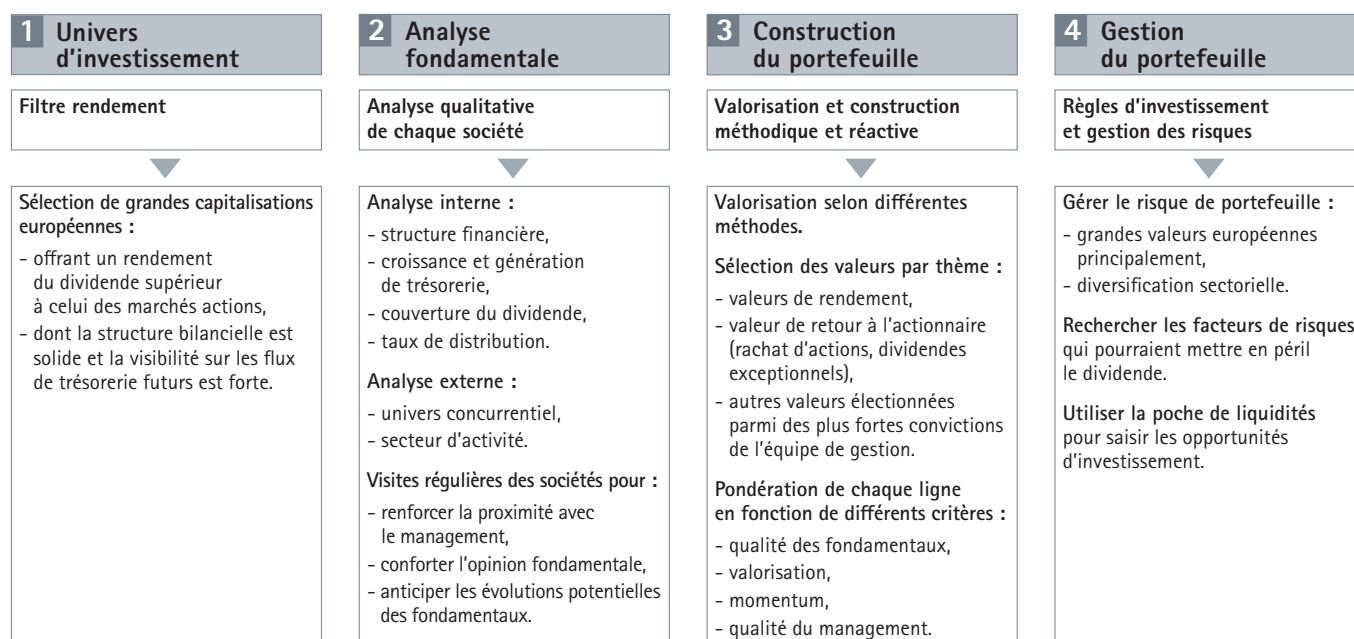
1 Univers d'investissement

Filtre rendement

Sélection de grandes capitalisations européennes :

- offrant un rendement du dividende supérieur à celui des marchés actions,
- dont la structure bilancielle est solide et la visibilité sur les flux de trésorerie futurs est forte.

2 Analyse fondamentale

Analyse qualitative de chaque société

Analyse interne :

- structure financière,
- croissance et génération de trésorerie,
- couverture du dividende,
- taux de distribution.

Analyse externe :

- univers concurrentiel,
- secteur d'activité.

Visites régulières des sociétés pour :

- renforcer la proximité avec le management,
- conforter l'opinion fondamentale,
- anticiper les évolutions potentielles des fondamentaux.

3 Construction du portefeuille

Valorisation et construction méthodique et réactive

Valorisation selon différentes méthodes.

Sélection des valeurs par thème :

- valeurs de rendement,
- valeur de retour à l'actionnaire (rachat d'actions, dividendes exceptionnels),
- autres valeurs électionnées parmi des plus fortes convictions de l'équipe de gestion.

Pondération de chaque ligne en fonction de différents critères :

- qualité des fondamentaux,
- valorisation,
- momentum,
- qualité du management.

4 Gestion du portefeuille

Règles d'investissement et gestion des risques

Gérer le risque de portefeuille :

- grandes valeurs européennes principalement,
- diversification sectorielle.

Rechercher les facteurs de risques qui pourraient mettre en péril le dividende.

Utiliser la poche de liquidités pour saisir les opportunités d'investissement.